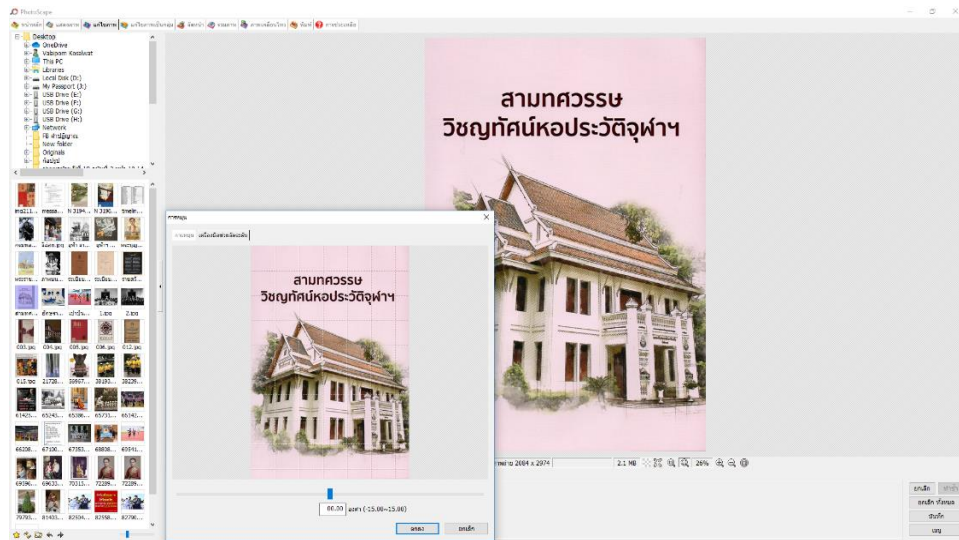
PhotoScape

Desktop
OneDrive
Valboon Kosolwat
This PC
Libraries
Local Disk (D:)
My Passport (J:)
USB Drive (E:)
USB Drive (F:)
USB Drive (G:)
USB Drive (H:)
Network
New folder
Originals

สามทศวรรษ
วิชญทัศน์หอประวัติจุฬาฯ

สามทศวรรษ
วิชญทัศน์หอประวัติจุฬาฯ

00.00 องศา (-15.00~15.00)

ตกลง
ยกเลิก

2084 x 2974
2.1 MB
26%

ยกเลิก
ยกเลิก ทั้งหมด
บันทึก
เมนู